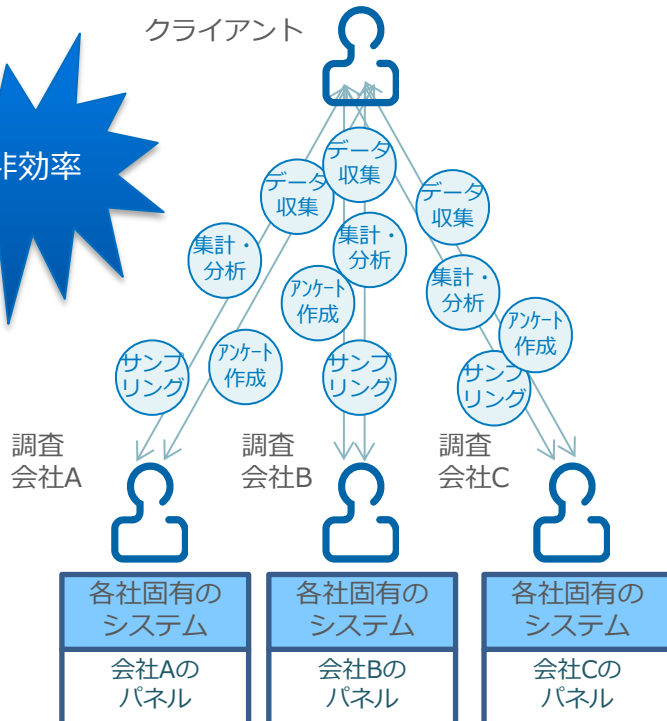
非効率

クライアント

データ収集

データ収集

データ収集

集計・分析

集計・分析

集計・分析

アンケート作成

アンケート作成

アンケート作成

サンプリング

サンプリング

サンプリング

調査会社A

調査会社B

調査会社C

| 各社固有のシステム |
|---|
| 会社Aのパネル |

| 各社固有のシステム |
|---|
| 会社Bのパネル |

| 各社固有のシステム |
|---|
| 会社Cのパネル |